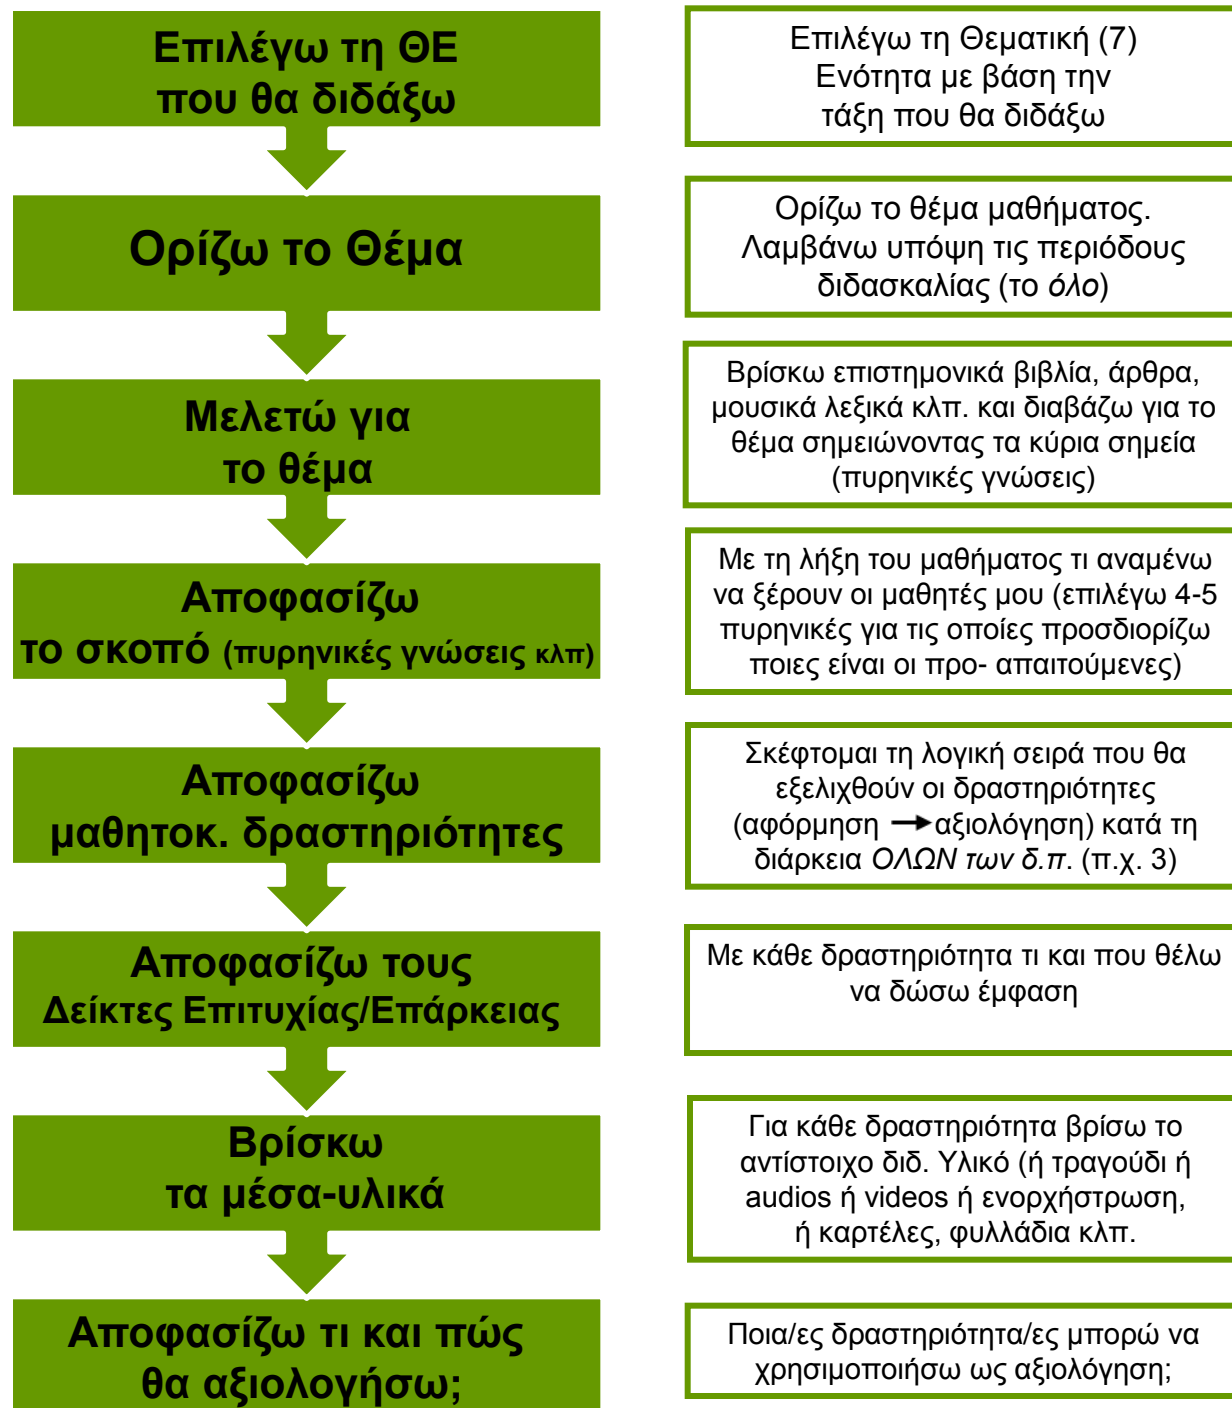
Επιλέγω τη ΘΕ που θα διδάξω

Επιλέγω τη Θεματική (7) Ενότητα με βάση την τάξη που θα διδάξω

Ορίζω το Θέμα

Ορίζω το θέμα μαθήματος. Λαμβάνω υπόψη τις περιόδους διδασκαλίας (το όλο)

Μελετώ για το θέμα

Βρίσκω επιστημονικά βιβλία, άρθρα, μουσικά λεξικά κλπ. και διαβάζω για το θέμα σημειώνοντας τα κύρια σημεία (πυρηνικές γνώσεις)

Αποφασίζω το σκοπό (πυρηνικές γνώσεις κλπ)

Με τη λήξη του μαθήματος τι αναμένω να ξέρουν οι μαθητές μου (επιλέγω 4-5 πυρηνικές για τις οποίες προσδιορίζω ποιες είναι οι προ- απαιτούμενες)

Αποφασίζω μαθητοκ. δραστηριότητες

Σκέφτομαι τη λογική σειρά που θα εξελιχθούν οι δραστηριότητες (αφόρμηση → αξιολόγηση) κατά τη διάρκεια ΟΛΩΝ των δ.π. (π.χ. 3)

Αποφασίζω τους Δείκτες Επιτυχίας/Επάρκειας

Με κάθε δραστηριότητα τι και που θέλω να δώσω έμφαση

Βρίσκω τα μέσα-υλικά

Για κάθε δραστηριότητα βρίσω το αντίστοιχο διδ. Υλικό (ή τραγούδι ή audios ή videos ή ενορχήστρωση, ή καρτέλες, φυλλάδια κλπ.

Αποφασίζω τι και πώς θα αξιολογήσω;

Ποια/ες δραστηριότητα/ες μπορώ να χρησιμοποιήσω ως αξιολόγηση;